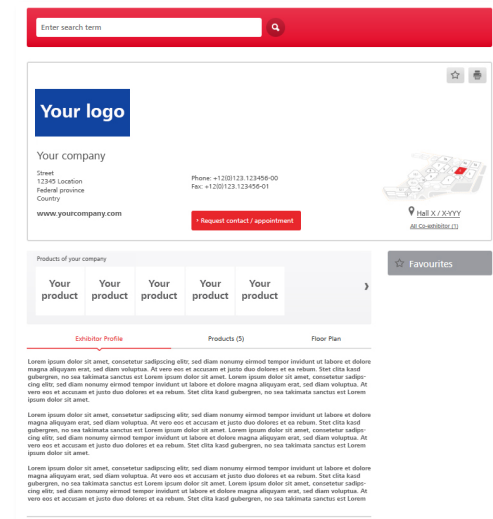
Enter search term

Your logo

Your company

Street
12345 Location
Federal province
Country

www.yourcompany.com

Phone: +12(0)123.123456-00
Fax: +12(0)123.123456-01

› Request contact / appointment

Hall X / X-YYY

All Co-exhibitor (1)

Favourites

Products of your company

Your product

Your product

Your product

Your product

Your product

›

Exhibitor Profile

Products (5)

Floor Plan

Lorem ipsum dolor sit amet, consetetur sadipscing elitr, sed diam nonumy eirmod tempor invidunt ut labore et dolore magna aliquyam erat, sed diam voluptua. At vero eos et accusam et justo duo dolores et ea rebum. Stet clita kasd gubergren, no sea takimata sanctus est Lorem ipsum dolor sit amet. Lorem ipsum dolor sit amet, consetetur sadipscing elitr, sed diam nonumy eirmod tempor invidunt ut labore et dolore magna aliquyam erat, sed diam voluptua. At vero eos et accusam et justo duo dolores et ea rebum. Stet clita kasd gubergren, no sea takimata sanctus est Lorem ipsum dolor sit amet.

Lorem ipsum dolor sit amet, consetetur sadipscing elitr, sed diam nonumy eirmod tempor invidunt ut labore et dolore magna aliquyam erat, sed diam voluptua. At vero eos et accusam et justo duo dolores et ea rebum. Stet clita kasd gubergren, no sea takimata sanctus est Lorem ipsum dolor sit amet. Lorem ipsum dolor sit amet, consetetur sadipscing elitr, sed diam nonumy eirmod tempor invidunt ut labore et dolore magna aliquyam erat, sed diam voluptua. At vero eos et accusam et justo duo dolores et ea rebum. Stet clita kasd gubergren, no sea takimata sanctus est Lorem ipsum dolor sit amet.

Lorem ipsum dolor sit amet, consetetur sadipscing elitr, sed diam nonumy eirmod tempor invidunt ut labore et dolore magna aliquyam erat, sed diam voluptua. At vero eos et accusam et justo duo dolores et ea rebum. Stet clita kasd gubergren, no sea takimata sanctus est Lorem ipsum dolor sit amet. Lorem ipsum dolor sit amet, consetetur sadipscing elitr, sed diam nonumy eirmod tempor invidunt ut labore et dolore magna aliquyam erat, sed diam voluptua. At vero eos et accusam et justo duo dolores et ea rebum. Stet clita kasd gubergren, no sea takimata sanctus est Lorem ipsum dolor sit amet.